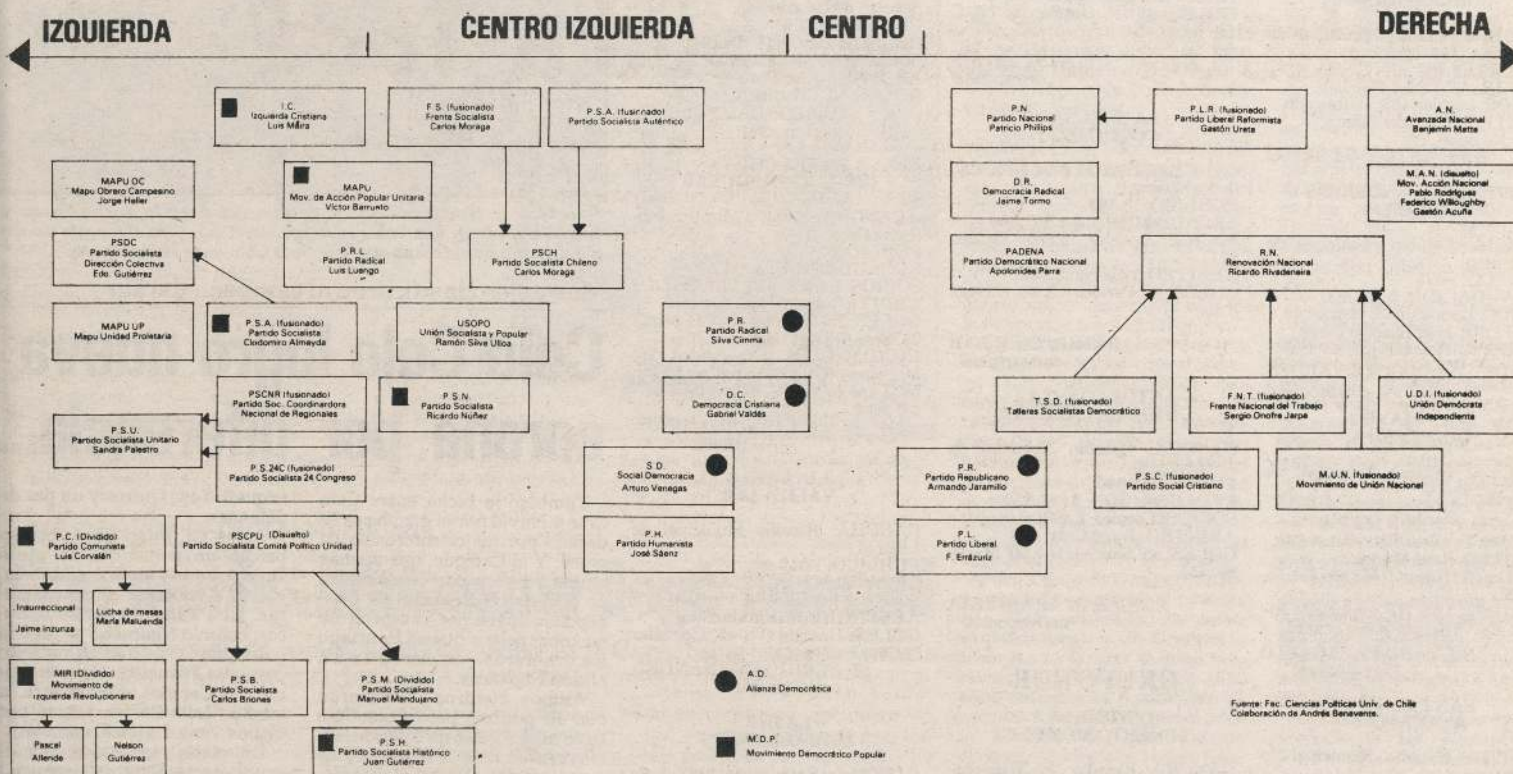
IZQUIERDA

CENTRO IZQUIERDA

CENTRO

DERECHA

I.C.
Izquierda Cristiana
Luis Maira

F.S. (fusionado)
Frente Socialista
Carlos Moraga

P.S.A. (fusionado)
Partido Socialista Auténtico

MAPU OC
Mapu Obrero Campesino
Jorge Heller

MAPU
Mov. de Acción Popular Unitaria
Víctor Barrueto

PSDC
Partido Socialista
Dirección Colectiva
Fdo. Gutiérrez

P.R.L.
Partido Radical
Luis Luengo

PSCH
Partido Socialista Chileno
Carlos Moraga

MAPU UP
Mapu Unidad Proletaria

P.S.A. (fusionado)
Partido Socialista
Clodomiro Almeyda

USOPO
Unión Socialista y Popular
Ramón Silva Ulloa

PSCNR (fusionado)
Partido Soc. Coordinadora
Nacional de Regionales

P.S.N.
Partido Socialista
Ricardo Núñez

P.S.U.
Partido Socialista Unitario
Sandra Palestro

P.S.24C (fusionado)
Partido Socialista 24 Congreso

P.C. (Dividido)
Partido Comunista
Luis Corvalán

PSCPU (Disuelto)
Partido Socialista Comité Político Unidad

Insurreccional
Jaime Inzunza

Lucha de masas
María Maluenda

MIR (Dividido)
Movimiento de
Izquierda Revolucionaria

P.S.B.
Partido Socialista
Carlos Briones

P.S.M. (Dividido)
Partido Socialista
Manuel Mandujano

Pascal
Allende

Nelson
Gutiérrez

P.S.H.
Partido Socialista Histórico
Juan Gutiérrez

P.R.
Partido Radical
Silva Cimma

D.C.
Democracia Cristiana
Gabriel Valdés

S.D.
Social Democracia
Arturo Venegas

P.H.
Partido Humanista
José Sáenz

A.D.
Alianza Democrática

M.D.P.
Movimiento Democrático Popular

P.N.
Partido Nacional
Patricio Phillips

P.L.R. (fusionado)
Partido Liberal Reformista
Gastón Ureta

A.N.
Avanzada Nacional
Benjamín Matte

D.R.
Democracia Radical
Jaime Tormo

M.A.N. (disuelto)
Mov. Acción Nacional
Pablo Rodríguez
Federico Willoughby
Gastón Acuña

PADENA
Partido Demócratico Nacional
Apolonides Parra

R.N.
Renovación Nacional
Ricardo Rivadeneira

T.S.D. (fusionado)
Talleres Socialistas Democrático

F.N.T. (fusionado)
Frente Nacional del Trabajo
Sergio Onofre Jarpa

U.D.I. (fusionado)
Unión Demócrata
Independiente

P.R.
Partido Republicano
Armando Jaramillo

P.S.C. (fusionado)
Partido Social Cristiano

M.U.N. (fusionado)
Movimiento de Unión Nacional

P.L.
Partido Liberal
F. Errázuriz

Fuente: Fac. Ciencias Políticas Univ. de Chile
Colaboración de Andrés Benavente.